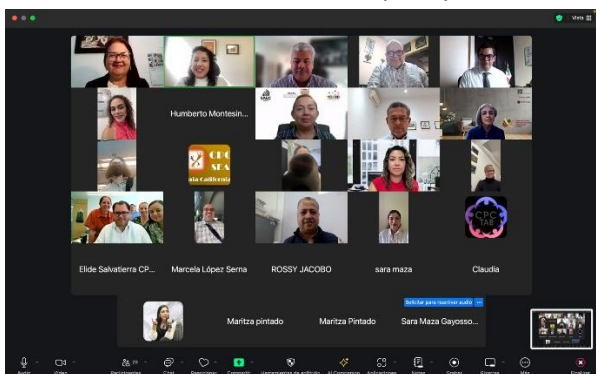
Vista

Humberto Montesin...

CPC SEA Baja California

CPC TAB

Elide Salvatierra CP...

Marcela López Serna

ROSSY JACOBO

sara maza

Claudia

Solicitar para reactivar audio

Maritza pintado

Maritza Pintado

Sara Maza Gayosso...

Audio

Video

Participantes 25

Chat

Reacciones

Compartir

Herramientas de edición

AI Companion

Aplicaciones

Notas

Grabar

Finalizar